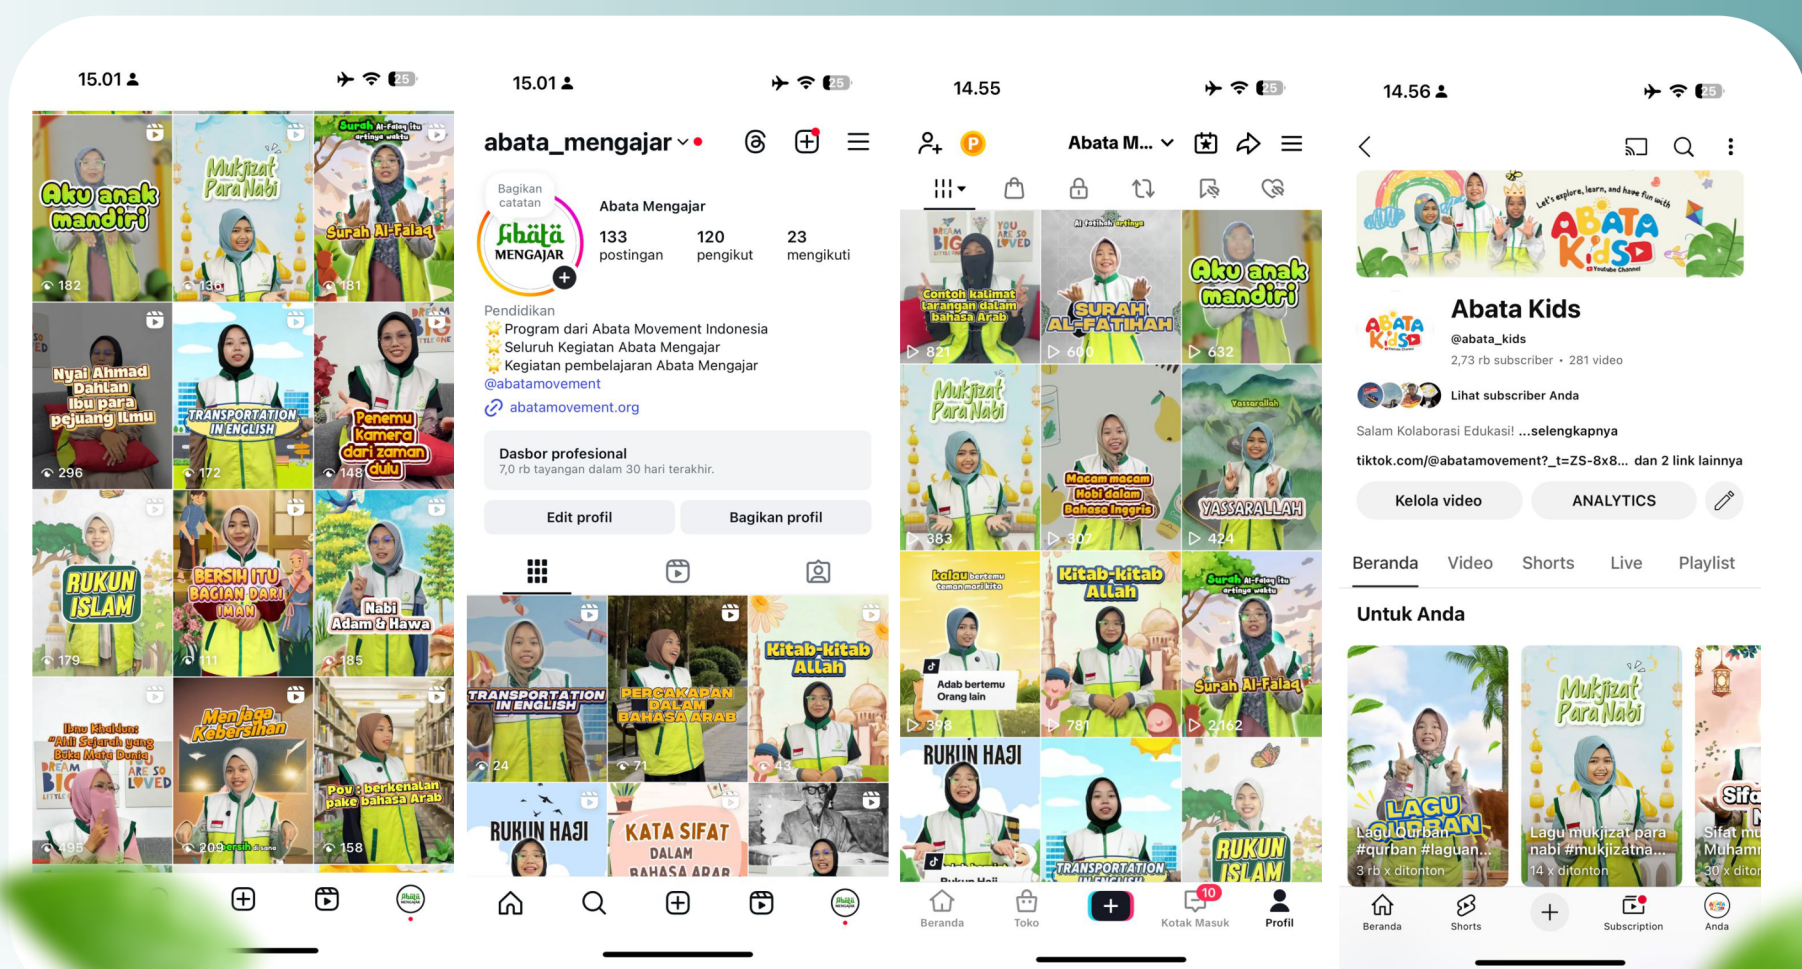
15.01

Aku anak mandiri
182

Mukjizat Para Nabi
136

Surah Al-Falaq itu artinya waktu
Surah Al-Falaq
181

Nyai Ahmad Dahlan Ibu para pejuang ilmu
296

TRANSPORTATION IN ENGLISH
172

Penemu kamera dari zaman dulu
148

RUKUN ISLAM
179

BERSIH ITU BAGIAN DARI IMAN
111

Nabi Adam & Hawa
185

Ibnu Khaldun: "Ahli Sejarah yang Buka Mata Dunia"
495

Menjaga Kebersihan
209

Pov : berkenalan pake bahasa Arab
158

15.01

abata_mengajar

Bagikan catatan

Abata MENGAJAR

Abata Mengajar
133 postingan
120 pengikut
23 mengikuti

Pendidikan
🌟 Program dari Abata Movement Indonesia
🌟 Seluruh Kegiatan Abata Mengajar
🌟 Kegiatan pembelajaran Abata Mengajar
@abatamovement
abatamovement.org

Dasbor profesional
7,0 rb tayangan dalam 30 hari terakhir.

Edit profil
Bagikan profil

TRANSPORTATION IN ENGLISH
24

PERCAKAPAN DALAM BAHASA ARAB
71

Kitab-kitab Allah
43

RUKUN HAJI

KATA SIFAT DALAM BAHASA ARAB

14.55

P

Abata M...

Contoh kalimat larangan dalam bahasa Arab
821

Al-Fatihah artinya
SURAH AL-FATIHAH
600

Aku anak mandiri
632

Mukjizat Para Nabi
383

Macam macam Hobi dalam Bahasa Inggris
302

Yassarallah
YASSARALLAH
424

kalau bertemu teman mari kita
Adab bertemu Orang lain
398

Kitab-kitab Allah
781

Surah Al-Falaq itu artinya waktu
Surah Al-Falaq
2.162

RUKUN HAJI

TRANSPORTATION

RUKUN ISLAM

Beranda
Toko
10
Kotak Masuk
Profil

14.56

ABATA KIDS

Abata Kids
@abata_kids
2,73 rb subscriber • 281 video

Lihat subscriber Anda

Salam Kolaborasi Edukasi! ...selengkapnya

tiktok.com/@abatamovement?_t=ZS-8x8... dan 2 link lainnya

Kelola video
ANALYTICS

Beranda
Video
Shorts
Live
Playlist

Untuk Anda

LAGU QURBAN
Lagu Qurban #qurban #laguan...
3 rb x ditonton

Mukjizat Para Nabi
Lagu mukjizat para nabi #mukjizatna...
14 x ditonton

Sifa
Sifat mu Muhamm
30 x dito

Beranda
Shorts
Subscription
Anda